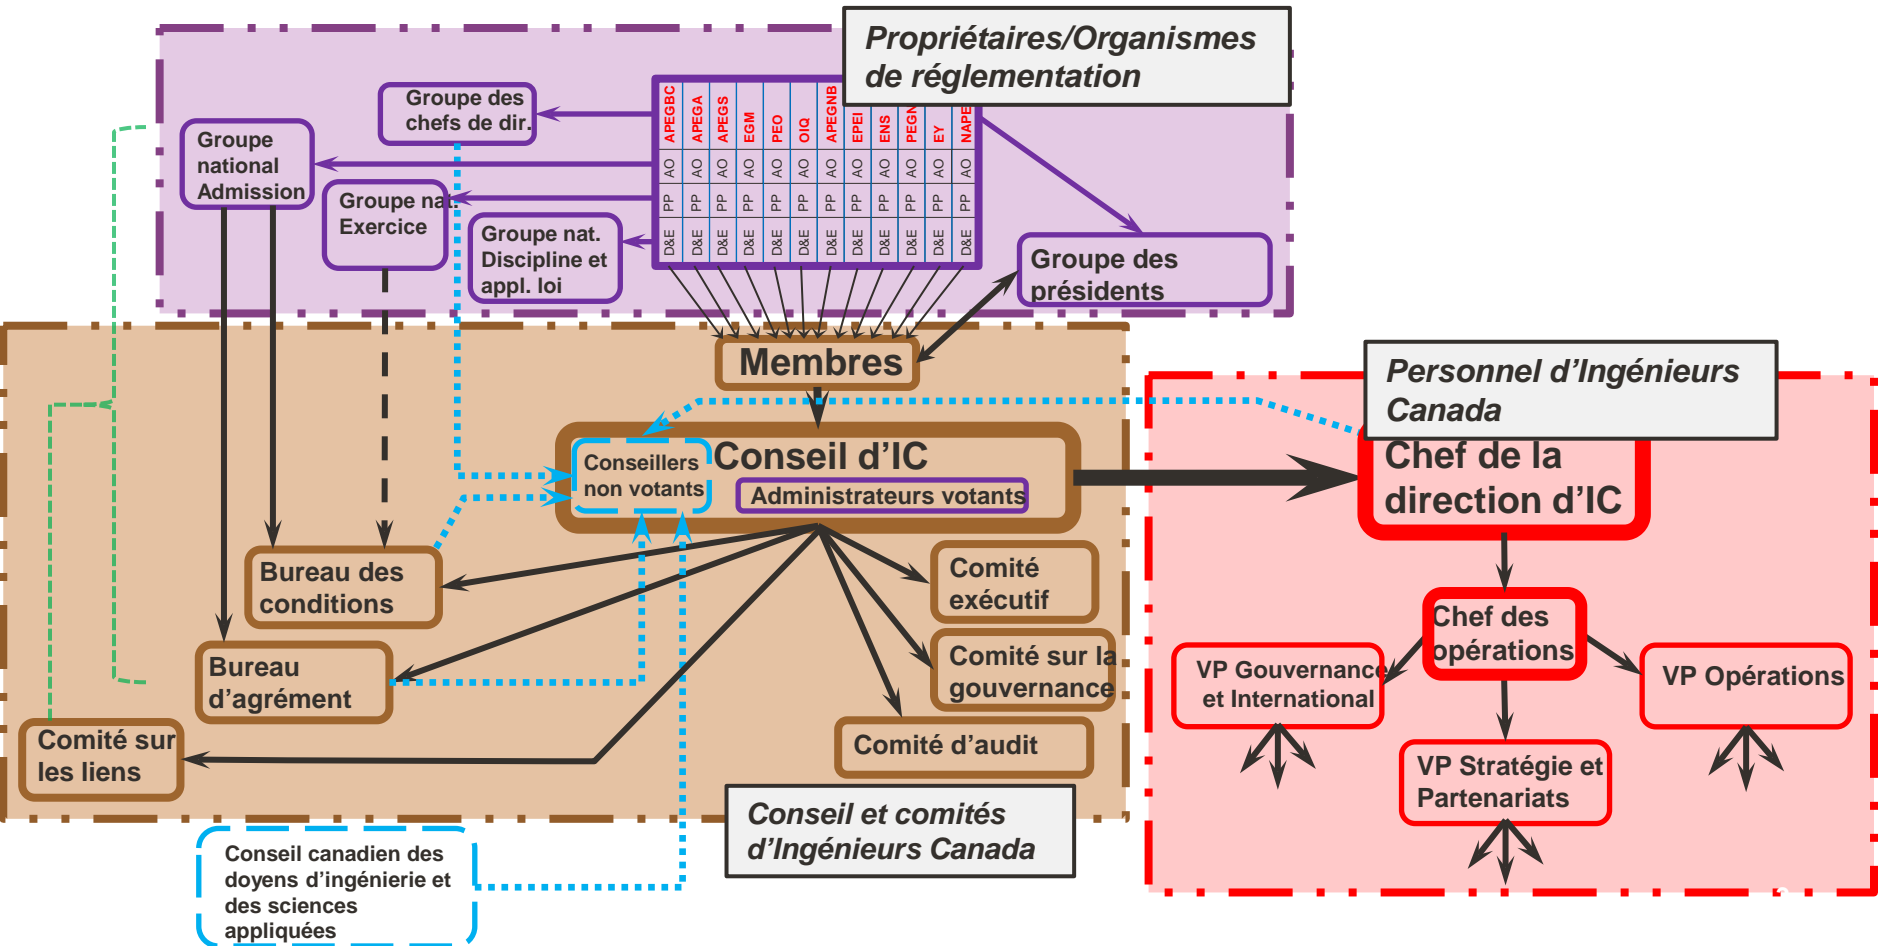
Propriétaires/Organismes de réglementation

Groupe des chefs de dir.

Groupe national Admission

Groupe nat. Exercice

Groupe nat. Discipline et appl. loi

| APEGBC | APEGA | APEGS | EGM | PEO | OIQ | APEGNB | EPEI | ENS | PEGN | EY | NAPE |
|---|---|---|---|---|---|---|---|---|---|---|---|
| AO | AO | AO | AO | AO | AO | AO | AO | AO | AO | AO | AO |
| PP | PP | PP | PP | PP | PP | PP | PP | PP | PP | PP | PP |
| D&E | D&E | D&E | D&E | D&E | D&E | D&E | D&E | D&E | D&E | D&E | D&E |

Groupe des présidents

Membres

Personnel d'Ingénieurs Canada

Conseillers non votants

Conseil d'IC

Administrateurs votants

Chef de la direction d'IC

Bureau des conditions

Comité exécutif

Chef des opérations

Bureau d'agrément

Comité sur la gouvernance

VP Gouvernance et International

VP Opérations

Comité sur les liens

Comité d'audit

VP Stratégie et Partenariats

Conseil et comités d'Ingénieurs Canada

Conseil canadien des doyens d'ingénierie et des sciences appliquées